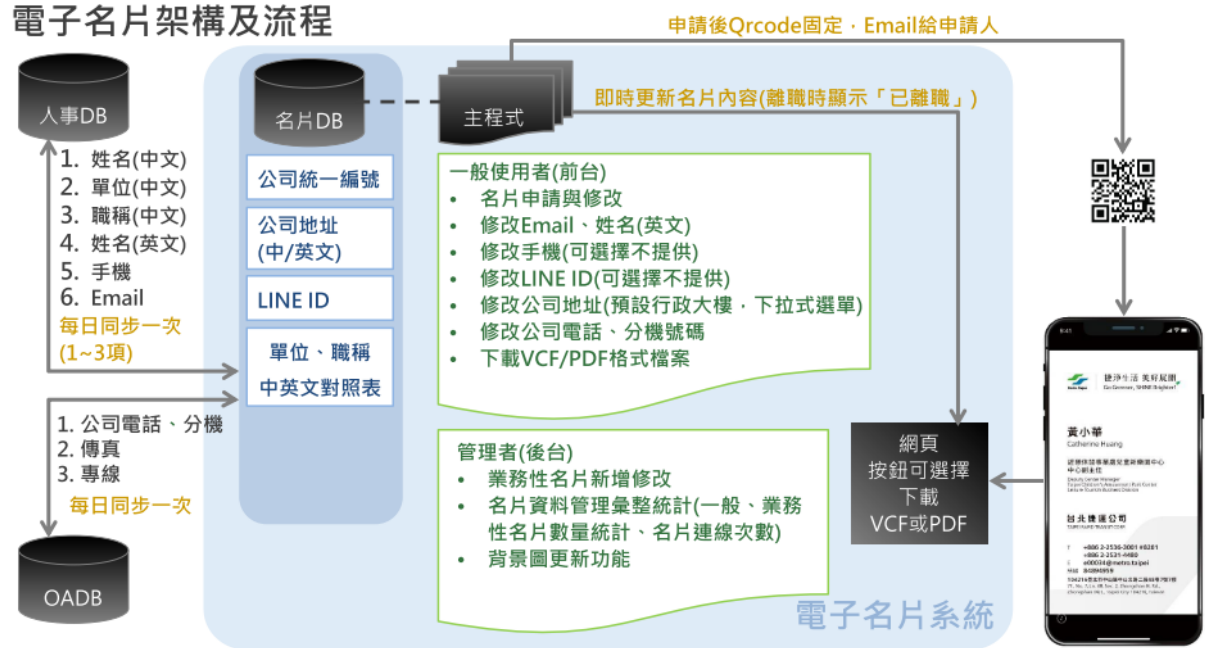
電子名片架構及流程

申請後Qrcode固定，Email給申請人

人事DB

1. 姓名(中文)
2. 單位(中文)
3. 職稱(中文)
4. 姓名(英文)
5. 手機
6. Email

每日同步一次 (1~3項)

1. 公司電話、分機
2. 傳真
3. 專線

每日同步一次

OADB

名片DB

公司統一編號

公司地址 (中/英文)

LINE ID

單位、職稱 中英文對照表

主程式

即時更新名片內容(離職時顯示「已離職」)

一般使用者(前台)
• 名片申請與修改
• 修改Email、姓名(英文)
• 修改手機(可選擇不提供)
• 修改LINE ID(可選擇不提供)
• 修改公司地址(預設行政大樓，下拉式選單)
• 修改公司電話、分機號碼
• 下載VCF/PDF格式檔案

管理者(後台)
• 業務性名片新增修改
• 名片資料管理彙整統計(一般、業務性名片數量統計、名片連線次數)
• 背景圖更新功能

網頁 按鈕可選擇 下載 VCF或PDF

電子名片系統

捷運生活 美好延續
Go Green, SHINE Brighter!

黃小華
Catherine Huang

台北捷運公司

T +886-2-2536-3001 #8281
+886-2-2531-4480
E e00034@metro.taipei
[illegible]